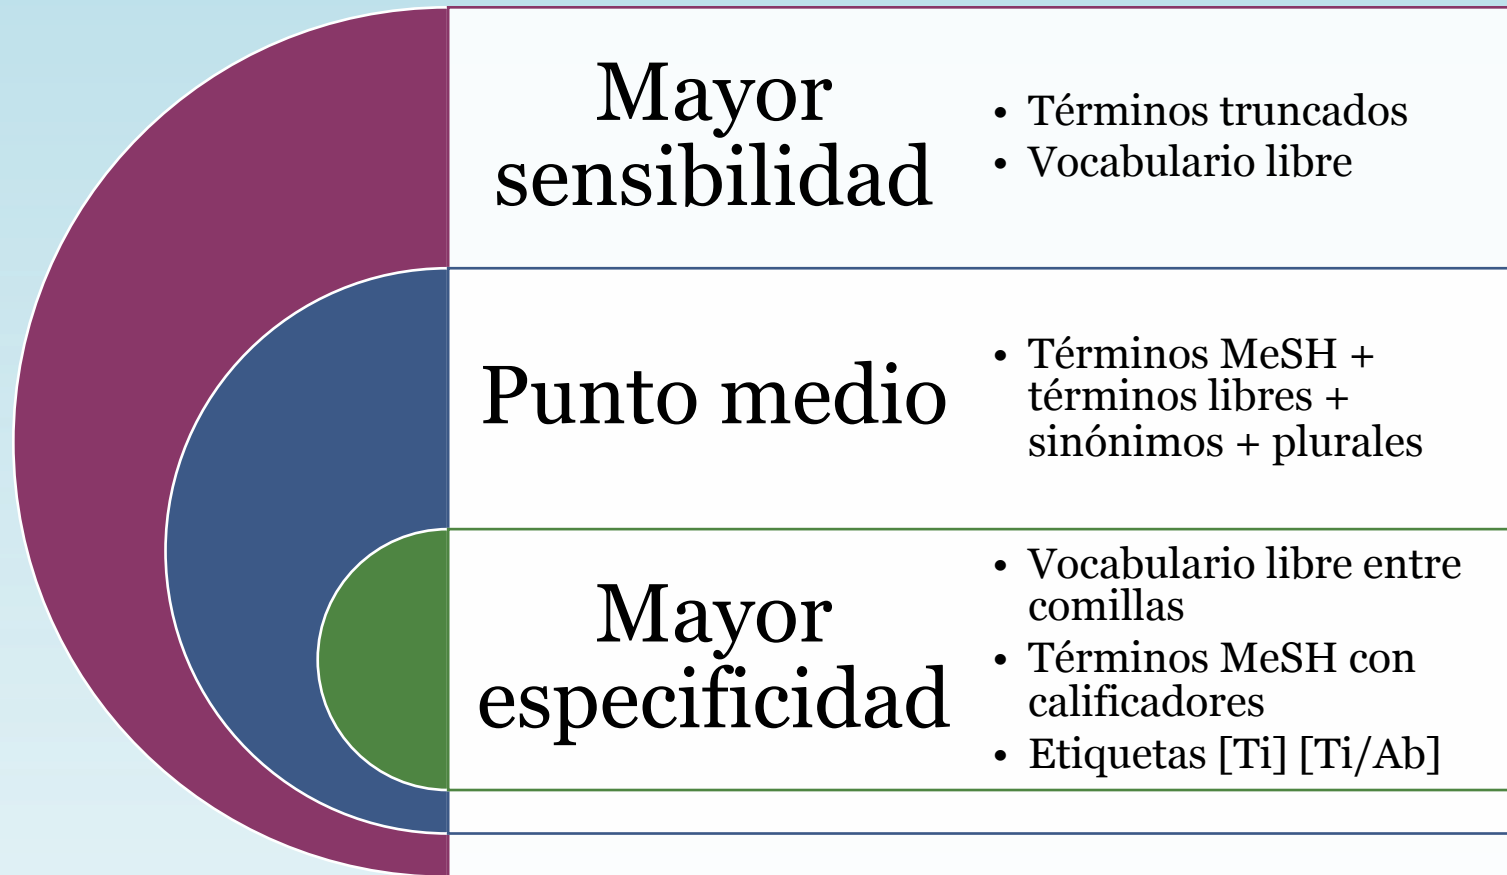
Mayor sensibilidad

- Términos truncados
- Vocabulario libre

Punto medio

- Términos MeSH + términos libres + sinónimos + plurales

Mayor especificidad

- Vocabulario libre entre comillas
- Términos MeSH con calificadores
- Etiquetas [Ti] [Ti/Ab]